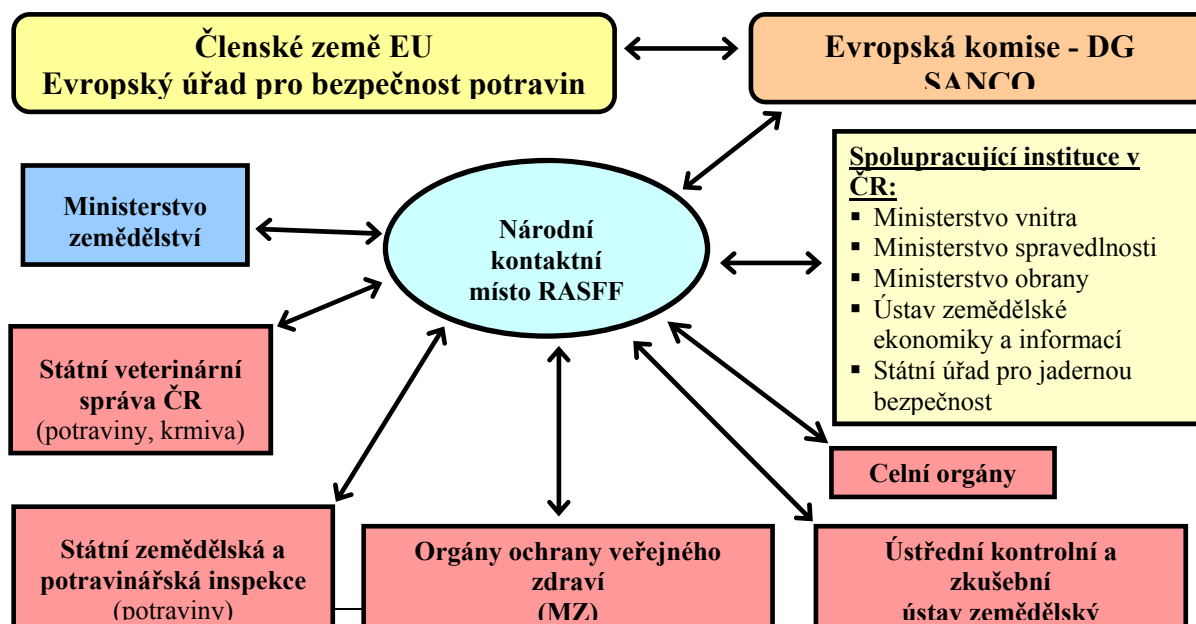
Členské země EU
Evropský úřad pro bezpečnost potravin

Evropská komise - DG SANCO

Ministerstvo zemědělství

Národní kontaktní místo RASFF

Spolupracující instituce v ČR:
▪ Ministerstvo vnitra
▪ Ministerstvo spravedlnosti
▪ Ministerstvo obrany
▪ Ústav zemědělské ekonomiky a informací
▪ Státní úřad pro jadernou bezpečnost

Státní veterinární správa ČR
(potraviny, krmiva)

Celní orgány

Státní zemědělská a potravinářská inspekce
(potraviny)

Orgány ochrany veřejného zdraví
(MZ)

Ústřední kontrolní a zkušební ústav zemědělský